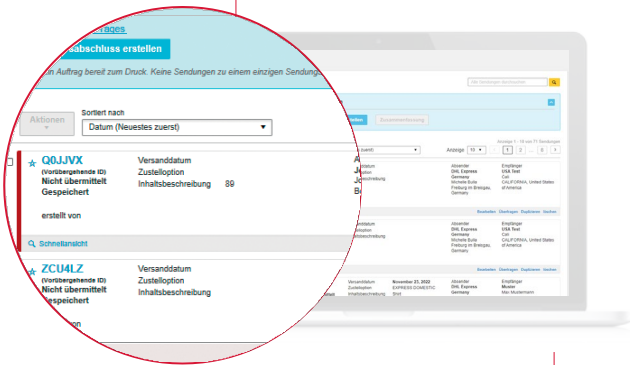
fragen

abschluss erstellen

in Auftrag bereit zum Druck. Keine Sendungen zu einem einzigen Sendung

Aktionen

Sortiert nach

Datum (Neuestes zuerst)

Q0JJVX
(Vorübergehende ID)
Nicht übermittelt
Gespeichert

Versanddatum
Zustelloption
Inhaltsbeschreibung 89

erstellt von

Schnellansicht

ZCU4LZ
(Vorübergehende ID)
Nicht übermittelt
gespeichert

Versanddatum
Zustelloption
Inhaltsbeschreibung

Anzeige 10

1 2 3

Absender
DHL Express
Germany
Michelle Bulle
Freiburg im Breisgau,
Germany

Empfänger
USA Test
Cali
CALIFORNIA, United States
of America

Bearbeiten Ähnliches Duplizieren Löschen

Absender
DHL Express
Germany
Michelle Bulle
Freiburg im Breisgau,
Germany

Empfänger
USA Test
Cali
CALIFORNIA, United States
of America

Bearbeiten Ähnliches Duplizieren Löschen

Versanddatum November 21, 2022
Zustelloption EXPRESS DOMESTIC
Inhaltsbeschreibung Bird

Absender
DHL Express
Germany

Empfänger
Muster
Max Mustermann